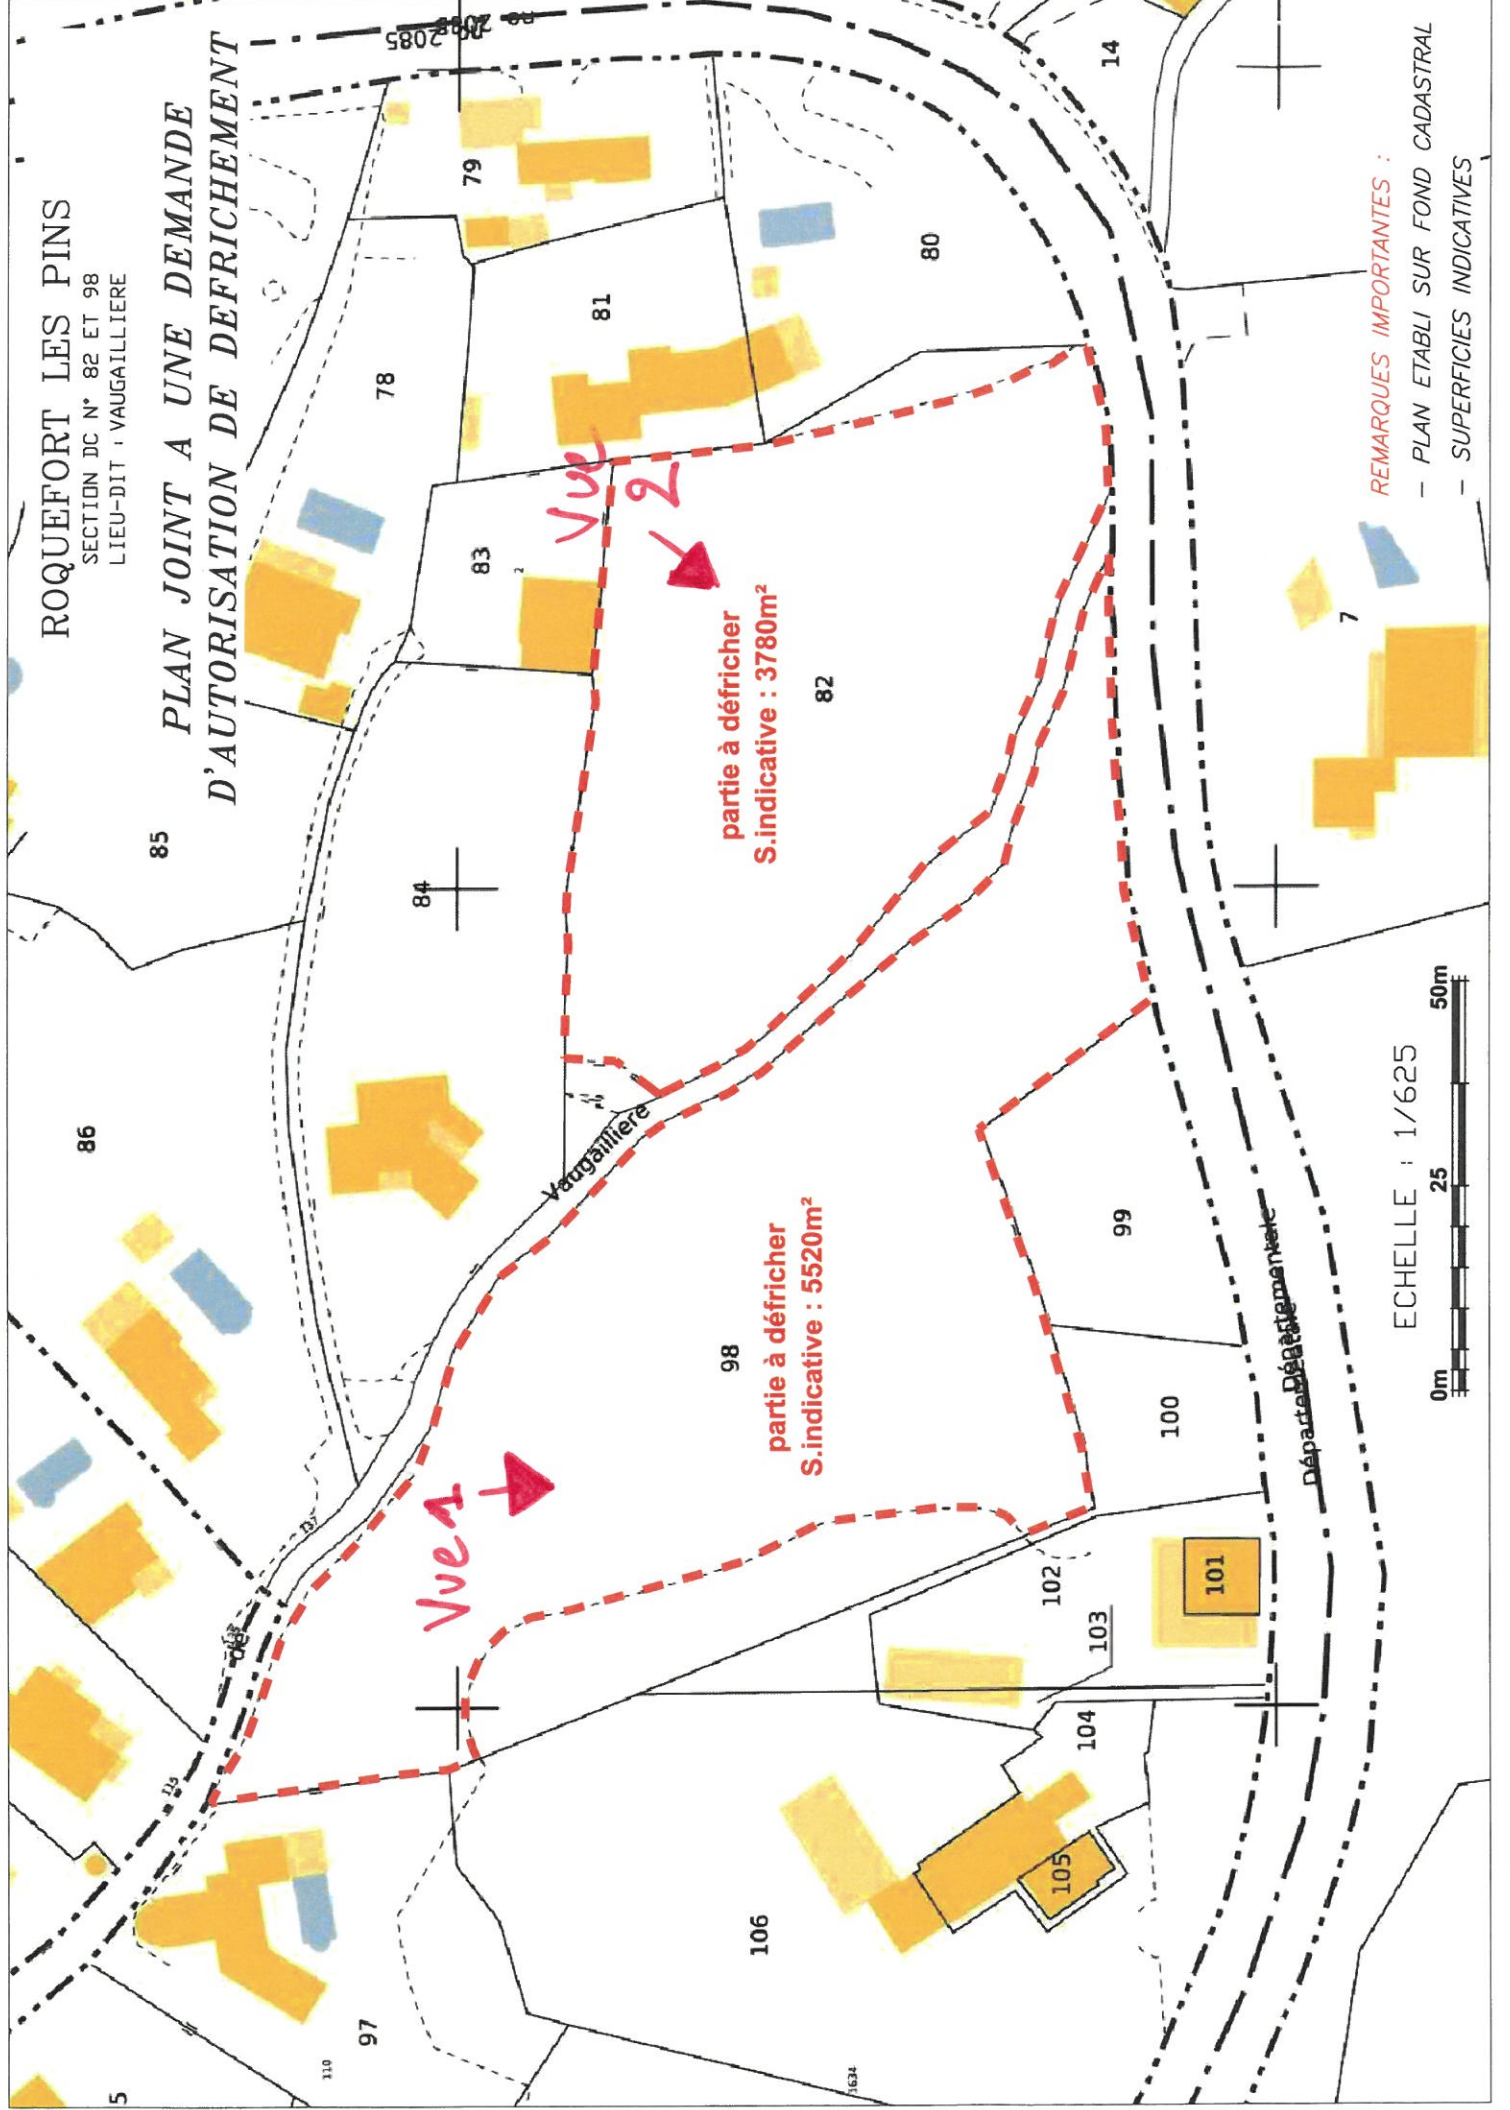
ROQUEFORT LES PINS
SECTION DC N° 82 ET 98
LIEU-DIT : VAUGAILLIERE

PLAN JOINT A UNE DEMANDE
D'AUTORISATION DE DEFRICHEMENT

2085

85
86
78
79
81
80
83
84
14
82
partie à défricher
S.indicative : 3780m²
Vue 2
Vaugailliere
98
partie à défricher
S.indicative : 5520m²
Vue 1
99
100
101
102
103
104
105
106
97
7
5
Départementale

REMARQUES IMPORTANTES :
– PLAN ETABLI SUR FOND CADASTRAL
– SUPERFICIES INDICATIVES

ECHELLE : 1/625
0m
25
50m